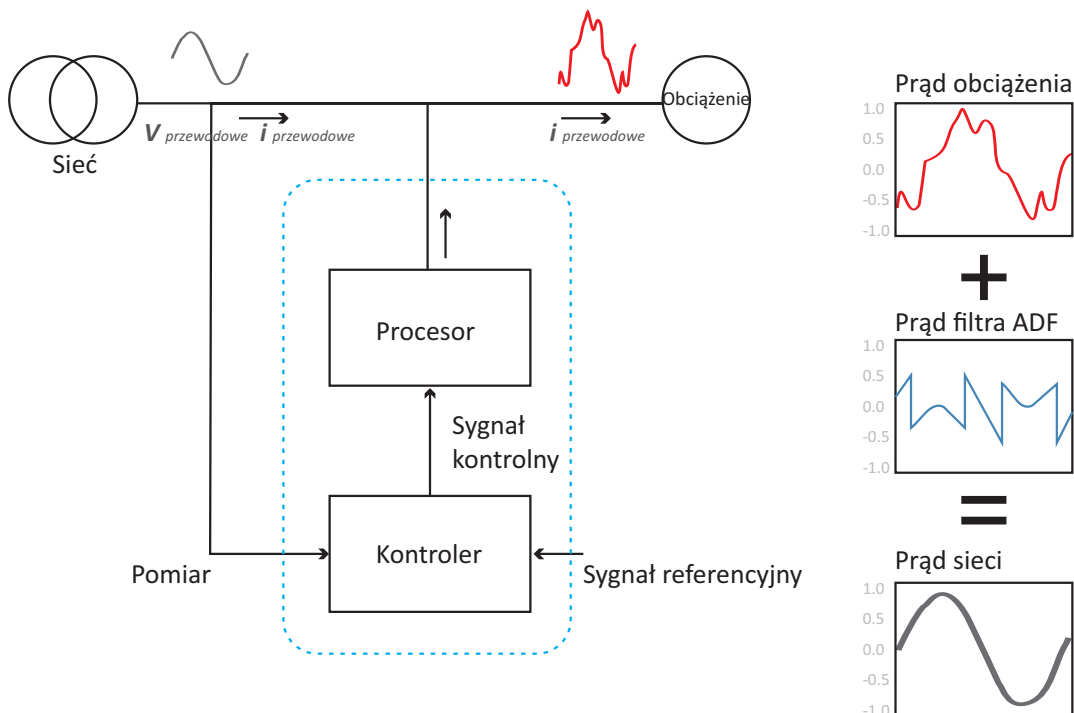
Sieć

$V$ przewodowe $i$ przewodowe

$i$ przewodowe

Obciążenie

Procesor

Sygnał kontrolny

Kontroler

Pomiar

Sygnał referencyjny

Prąd obciążenia
1.0
0.5
0.0
-0.5
-1.0

+

Prąd filtra ADF
1.0
0.5
0.0
-0.5
-1.0

=

Prąd sieci
1.0
0.5
0.0
-0.5
-1.0